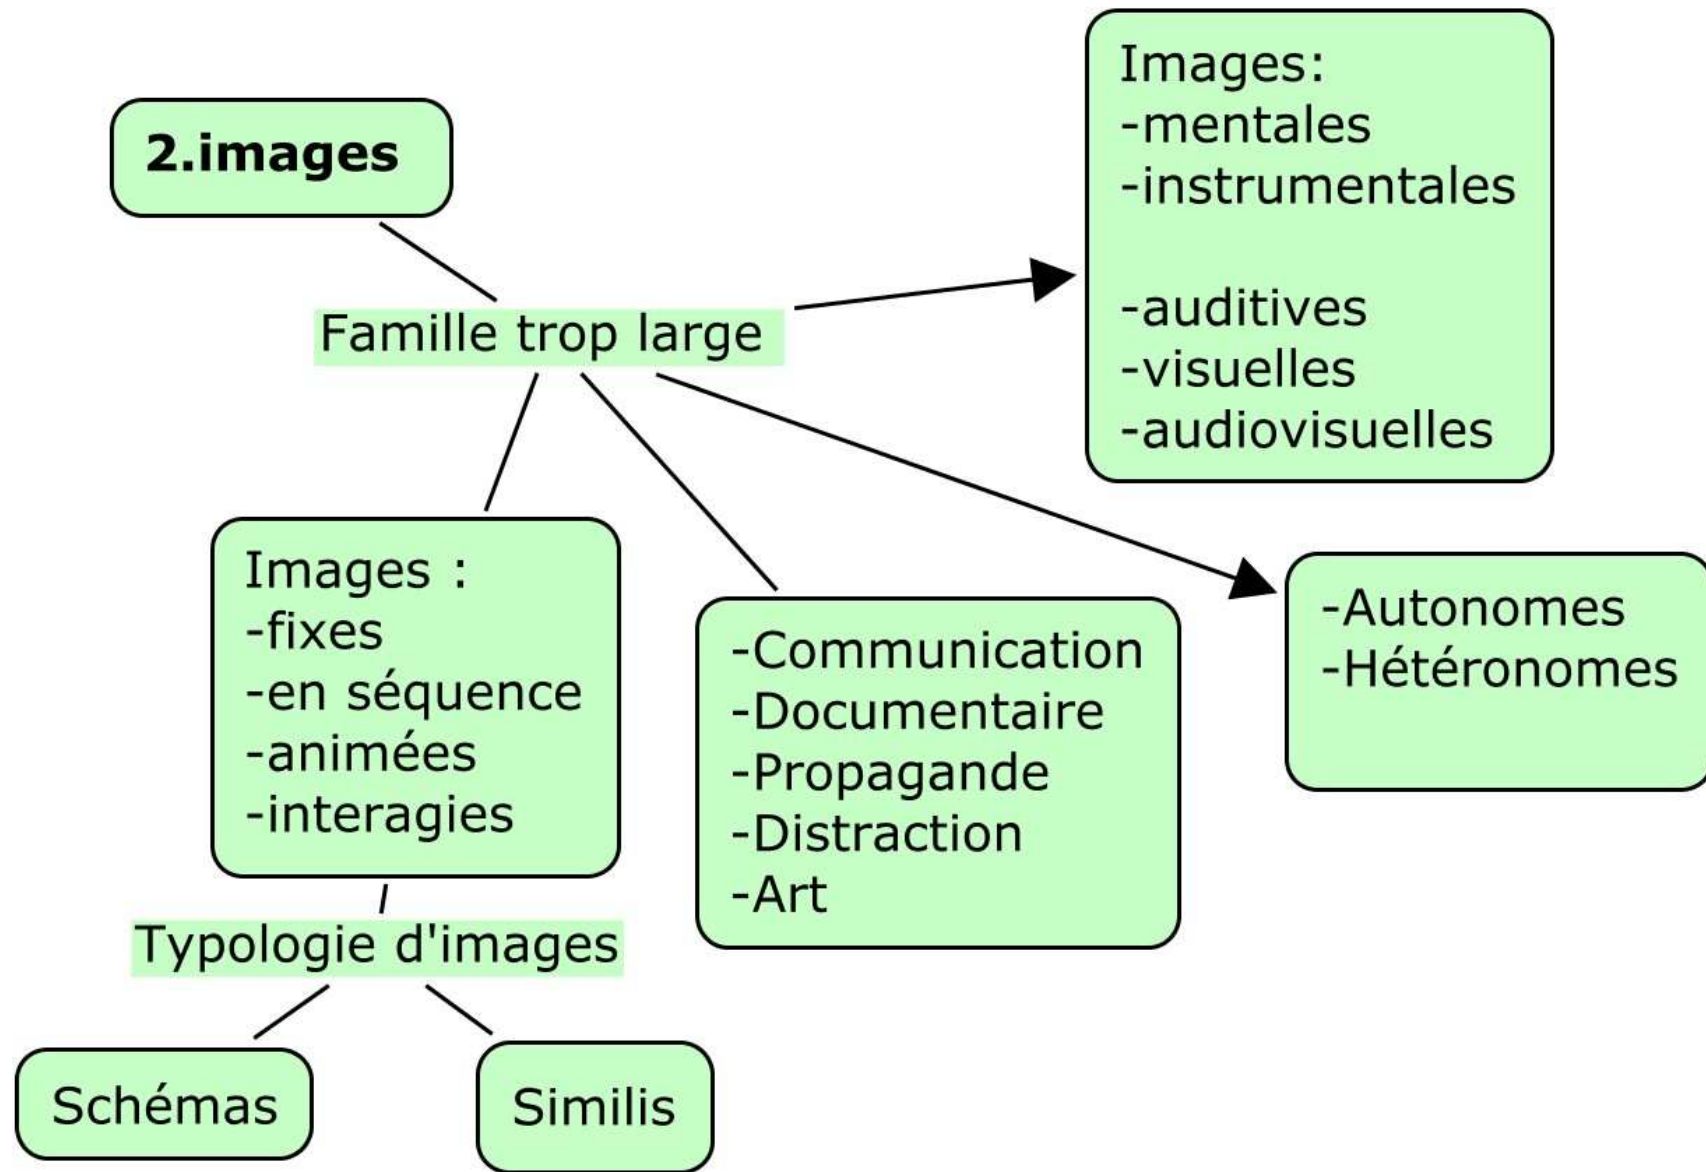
2.images

Famille trop large

Images:
-mentales
-instrumentales

-auditives
-visuelles
-audiovisuelles

Images :
-fixes
-en séquence
-animées
-interagies

-Communication
-Documentaire
-Propagande
-Distraction
-Art

-Autonomes
-Hétéronomes

Typologie d'images

Schémas

Similis